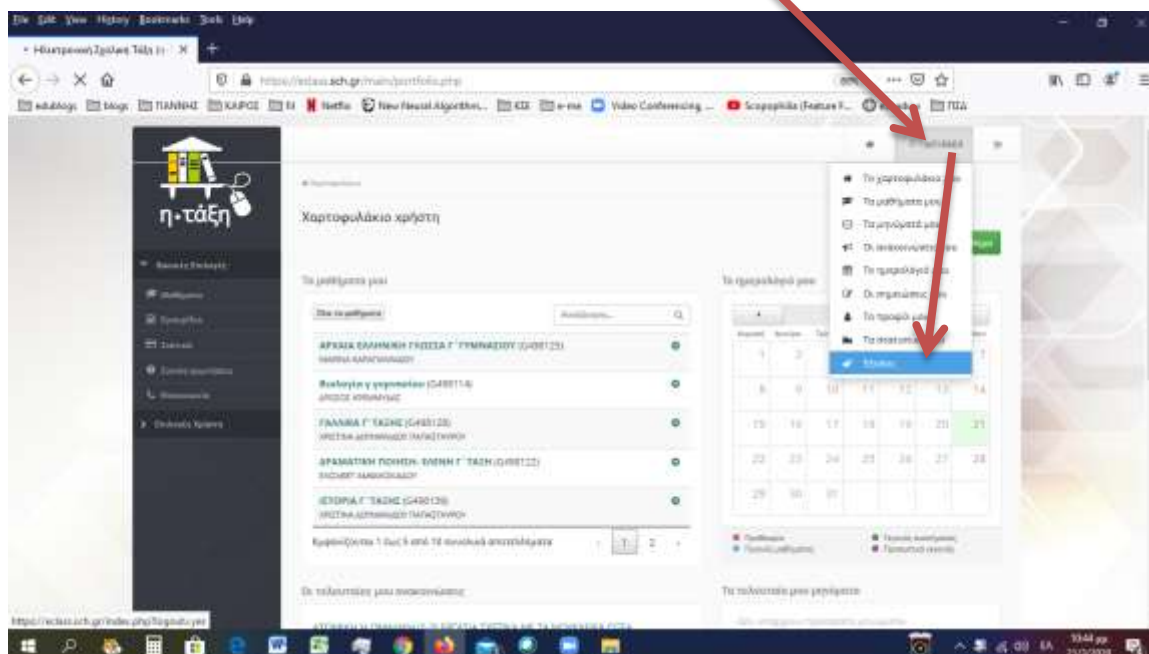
File Edit View History Bookmarks Tools Help

Ηλεκτρονική Σχολική Τάξη | ×

https://eclass.sch.gr/main/portfolio.php

edublogs blogs ΠΑΝΝΗΣ ΚΑΙΡΟΣ Netflix New Neural Algorithm... e-me Video Conferencing... Scoopphilia (Feature F... ΠΣΔ

η-τάξη

Χαρτοφυλάκιο χρήστη

Βασικές Επιλογές

Μαθήματα

Ημερολόγιο

Σύνδεσμοι

Τα μαθήματά μου

Όλα τα μαθήματα

Αναζήτηση...

ΑΡΧΑΙΑ ΕΛΛΗΝΙΚΗ ΓΛΩΣΣΑ Γ΄ ΓΥΜΝΑΣΙΟΥ (G498125)

Βιολογία γ γυμνασίου (G498114)

ΓΑΛΛΙΚΑ Γ΄ ΤΑΞΗΣ (G498128)

ΔΡΑΜΑΤΙΚΗ ΠΟΙΗΣΗ- ΕΛΕΝΗ Γ΄ ΤΑΞΗ (G498122)

ΙΣΤΟΡΙΑ Γ΄ ΤΑΞΗΣ (G498139)

Εμφανίζονται 1 έως 5 από 18 συνολικά αποτελέσματα

1 2

Οι τελευταίες μου ανακοινώσεις

Το ημερολόγιό μου

Οι τελευταίες μου μηνύματα

Το χαρτοφυλάκιό μου

Τα μαθήματά μου

Τα μηνύματά μου

Οι ανακοινώσεις μου

Το ημερολόγιό μου

Οι σημειώσεις μου

Το προφίλ μου

Τα αποτελέσματα

Έξοδος

| | | | | | | |
|---|---|---|---|---|---|---|
| | 1 | 2 | | | | 7 |
| 8 | 9 | 10 | 11 | 12 | 13 | 14 |
| 15 | 16 | 17 | 18 | 19 | 20 | 21 |
| 22 | 23 | 24 | 25 | 26 | 27 | 28 |
| 29 | 30 | 31 | | | | |

https://eclass.sch.gr/index.php?logout=yes

10:44 μμ